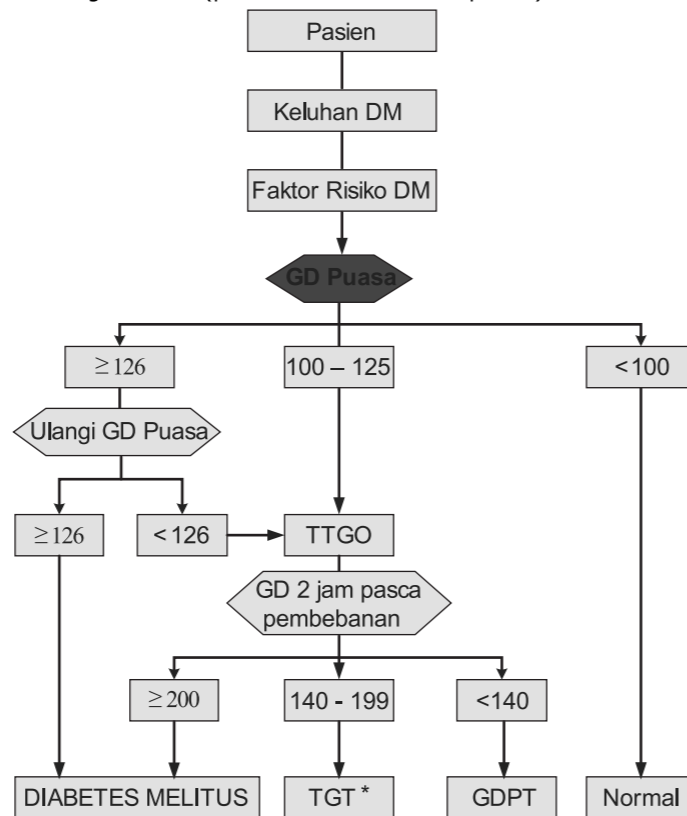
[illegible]

Pasien

Keluhan DM

Faktor Risiko DM

GD Puasa

$\geq 126$

100 – 125

< 100

Ulangi GD Puasa

$\geq 126$

< 126

TTGO

GD 2 jam pasca pembebanan

$\geq 200$

140 - 199

<140

DIABETES MELITUS

TGT *

GDPT

Normal